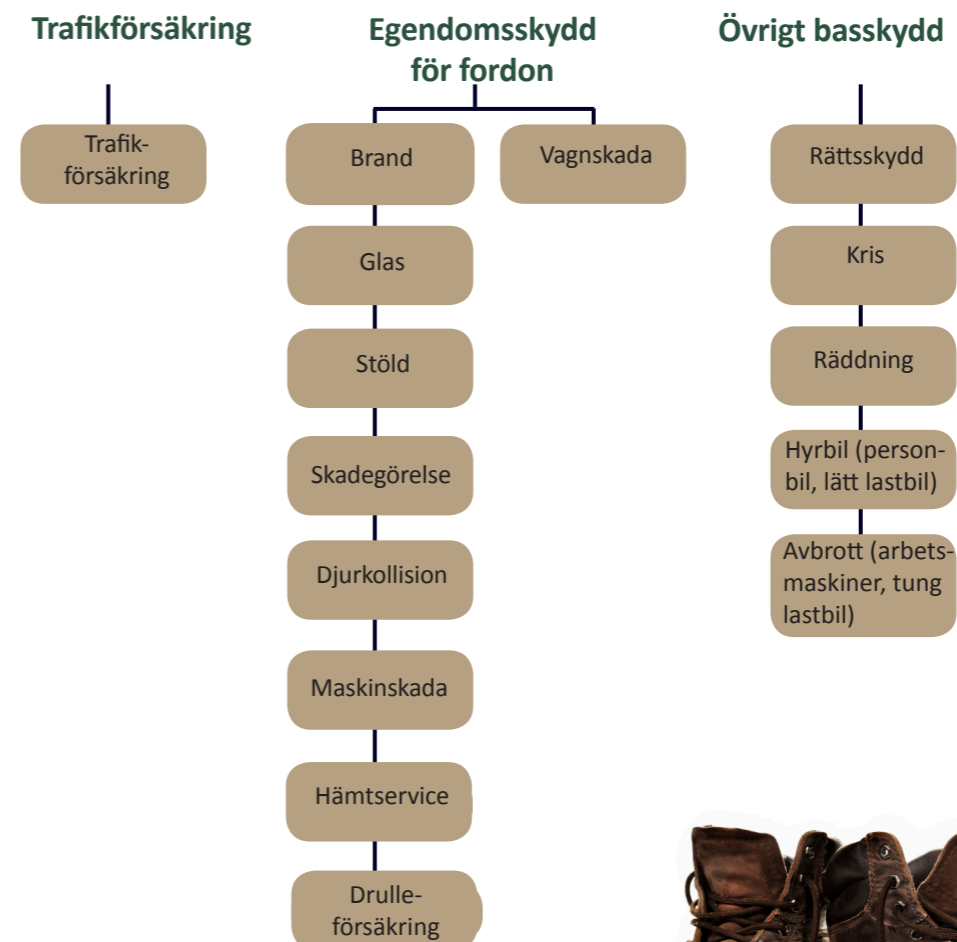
Trafikförsäkring

Trafik-
försäkring

Egendomsskydd för fordon

Brand

Vagnskada

Glas

Stöld

Skadegörelse

Djurkollision

Maskinskada

Hämtservice

Drulle-
försäkring

Övrigt basskydd

Rättsskydd

Kris

Räddning

Hyrbil (person-
bil, lätt lastbil)

Avbrott (arbets-
maskiner, tung lastbil)